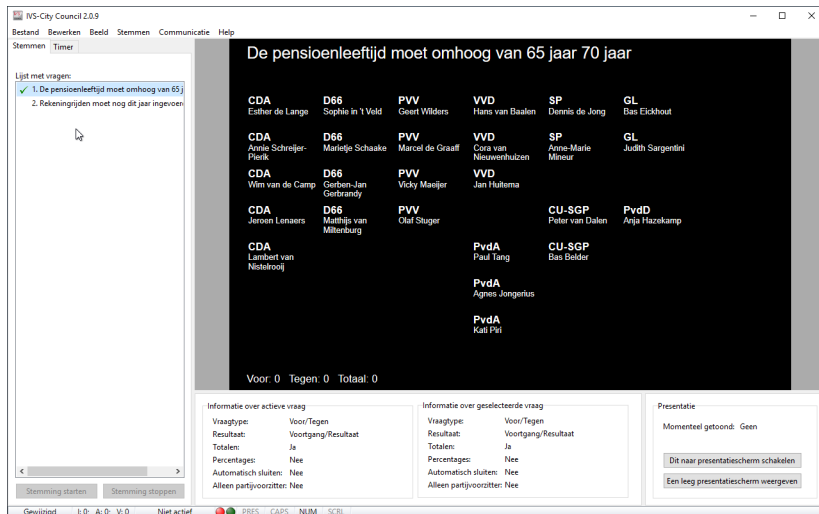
IVS-City Council 2.0.9

Bestand Bewerken Beeld Stemmen Communicatie Help

Stemmen Timer

Lijst met vragen:

✓ 1. De pensioenleeftijd moet omhoog van 65 j
2. Rekeningrijden moet nog dit jaar ingevoer

De pensioenleeftijd moet omhoog van 65 jaar 70 jaar

CDA
Esther de Lange

D66
Sophie in 't Veld

PVV
Geert Wilders

VVD
Hans van Baalen

SP
Dennis de Jong

GL
Bas Eickhout

CDA
Annie Schreijer-Pierik

D66
Marietje Schaake

PVV
Marcel de Graaff

VVD
Cora van Nieuwenhuizen

SP
Anne-Marie Mineur

GL
Judith Sargentini

CDA
Wim van de Camp

D66
Gerben-Jan Gerbrandy

PVV
Vicky Maeijer

VVD
Jan Huitema

CDA
Jeroen Lenaers

D66
Matthijs van Miltenburg

PVV
Olaf Stuger

CU-SGP
Peter van Dalen

PvdD
Anja Hazekamp

CDA
Lambert van Nistelrooij

PvdA
Paul Tang

CU-SGP
Bas Belder

PvdA
Agnes Jongerius

PvdA
Kati Piri

Voor: 0 Tegen: 0 Totaal: 0

Informatie over actieve vraag
Vraagtype: Voor/Tegen
Resultaat: Voortgang/Resultaat
Totalen: Ja
Percentages: Nee
Automatisch sluiten: Nee
Alleen partijvoorzitter: Nee

Informatie over geselecteerde vraag
Vraagtype: Voor/Tegen
Resultaat: Voortgang/Resultaat
Totalen: Ja
Percentages: Nee
Automatisch sluiten: Nee
Alleen partijvoorzitter: Nee

Presentatie
Momenteel getoond: Geen
Dit naar presentatiescherm schakelen
Een leeg presentatiescherm weergeven

Stemming starten Stemming stoppen

Gewijzigd I: 0; A: 0; V: 0 Niet actief PRES CAPS NUM SCRL